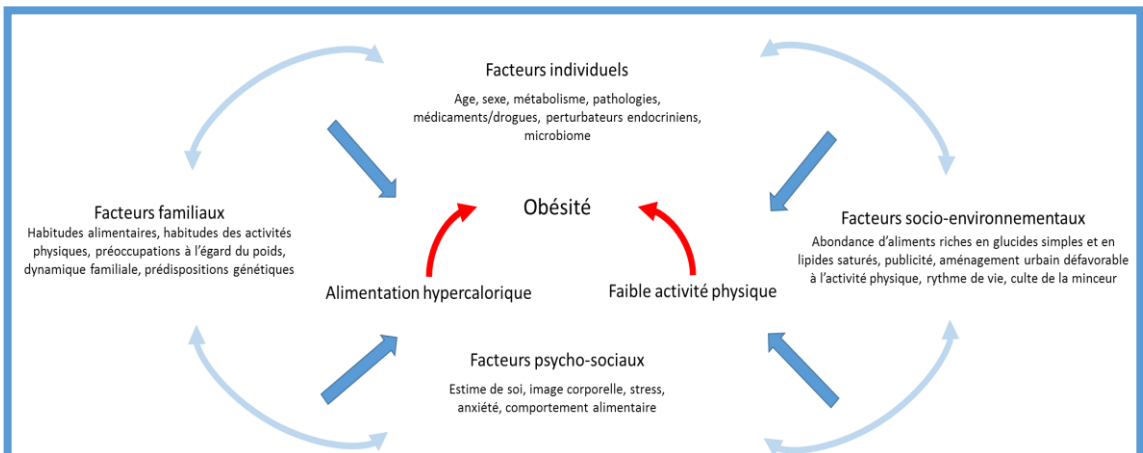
Facteurs individuels

Age, sexe, métabolisme, pathologies, médicaments/drogues, perturbateurs endocriniens, microbiome

Facteurs familiaux

Habitudes alimentaires, habitudes des activités physiques, préoccupations à l'égard du poids, dynamique familiale, prédispositions génétiques

Obésité

Facteurs socio-environnementaux

Abondance d'aliments riches en glucides simples et en lipides saturés, publicité, aménagement urbain défavorable à l'activité physique, rythme de vie, culte de la minceur

Alimentation hypercalorique

Faible activité physique

Facteurs psycho-sociaux

Estime de soi, image corporelle, stress, anxiété, comportement alimentaire